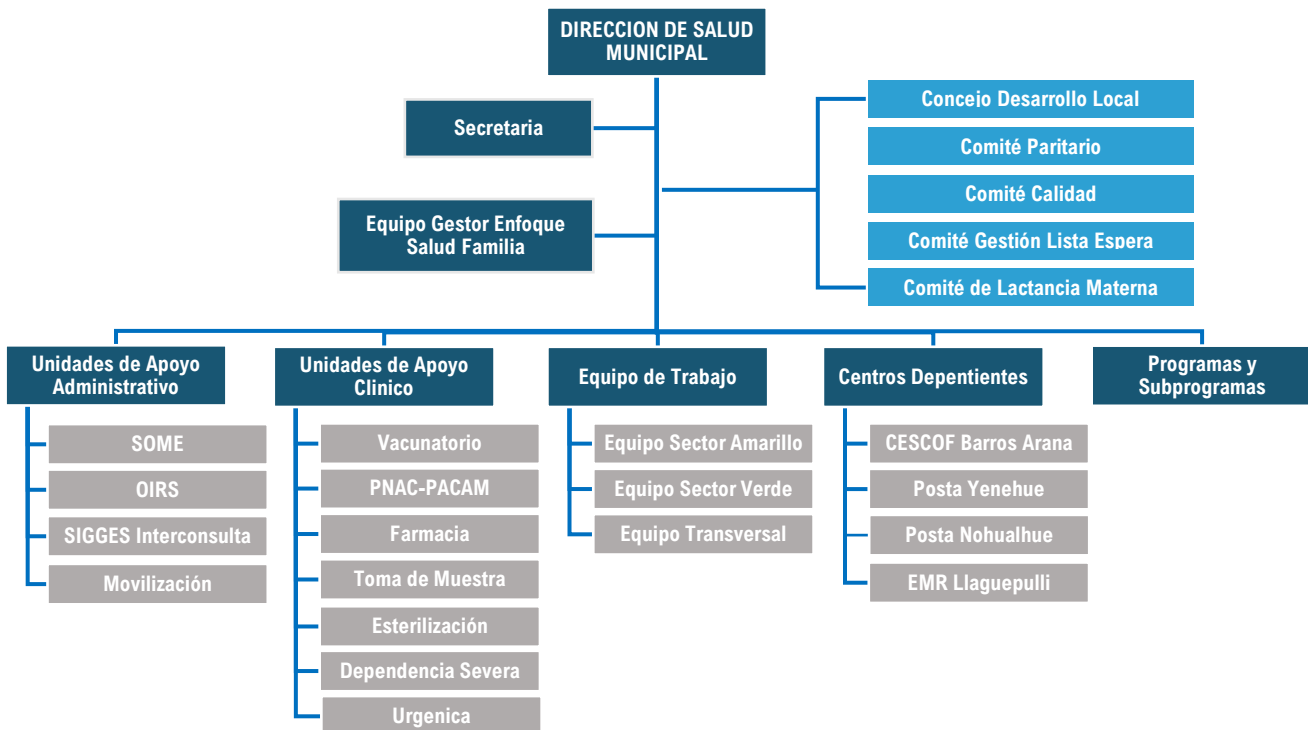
DIRECCION DE SALUD MUNICIPAL

Secretaria

Equipo Gestor Enfoque Salud Familia

Concejo Desarrollo Local

Comité Paritario

Comité Calidad

Comité Gestión Lista Espera

Comité de Lactancia Materna

Unidades de Apoyo Administrativo

SOME

OIRS

SIGGES Interconsulta

Movilización

Unidades de Apoyo Clinico

Vacunatorio

PNAC-PACAM

Farmacia

Toma de Muestra

Esterilización

Dependencia Severa

Urgenica

Equipo de Trabajo

Equipo Sector Amarillo

Equipo Sector Verde

Equipo Transversal

Centros Depentientes

CESCOF Barros Arana

Posta Yenehue

Posta Nohualhue

EMR Llaguepulli

Programas y Subprogramas